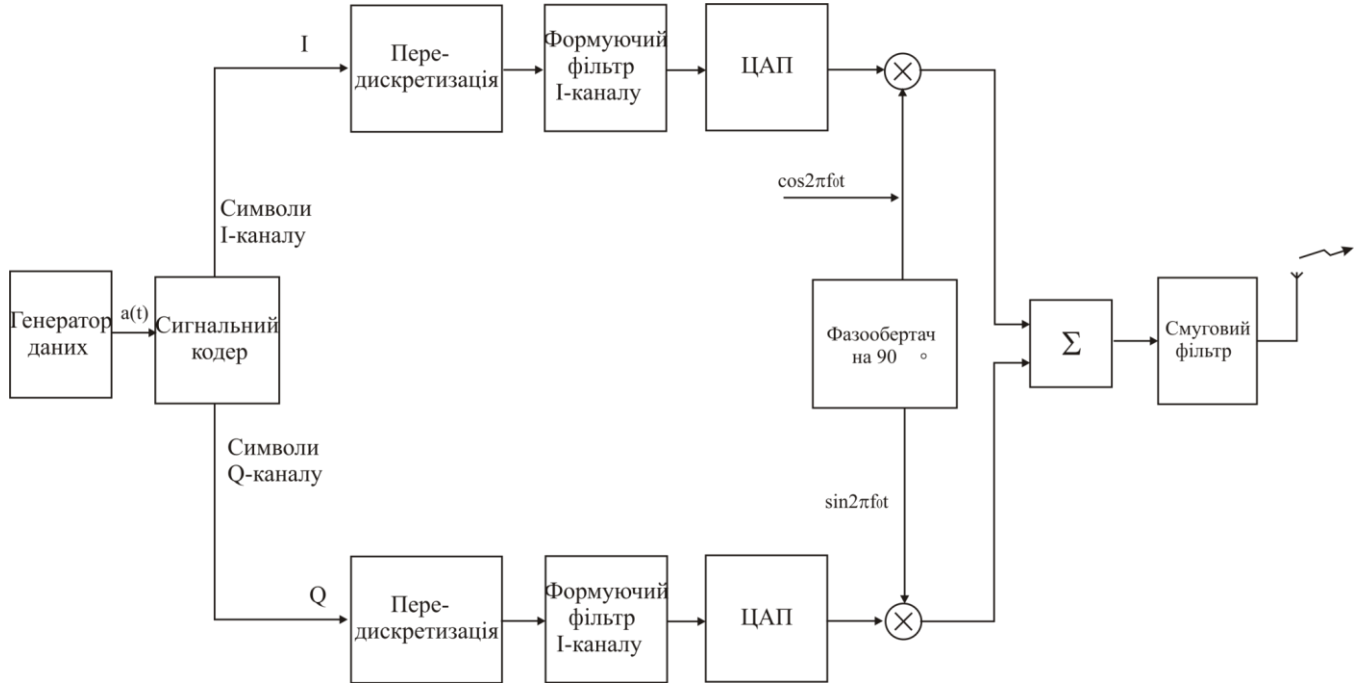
I

Передискретизація

Формуючий фільтр I-каналу

ЦАП

$\otimes$

$\cos 2\pi f_0 t$

Символи I-каналу

Генератор даних

a(t)

Сигнальний кодер

Фазообертач на 90 °

$\Sigma$

Смуговий фільтр

Символи Q-каналу

$\sin 2\pi f_0 t$

Q

Передискретизація

Формуючий фільтр I-каналу

ЦАП

$\otimes$